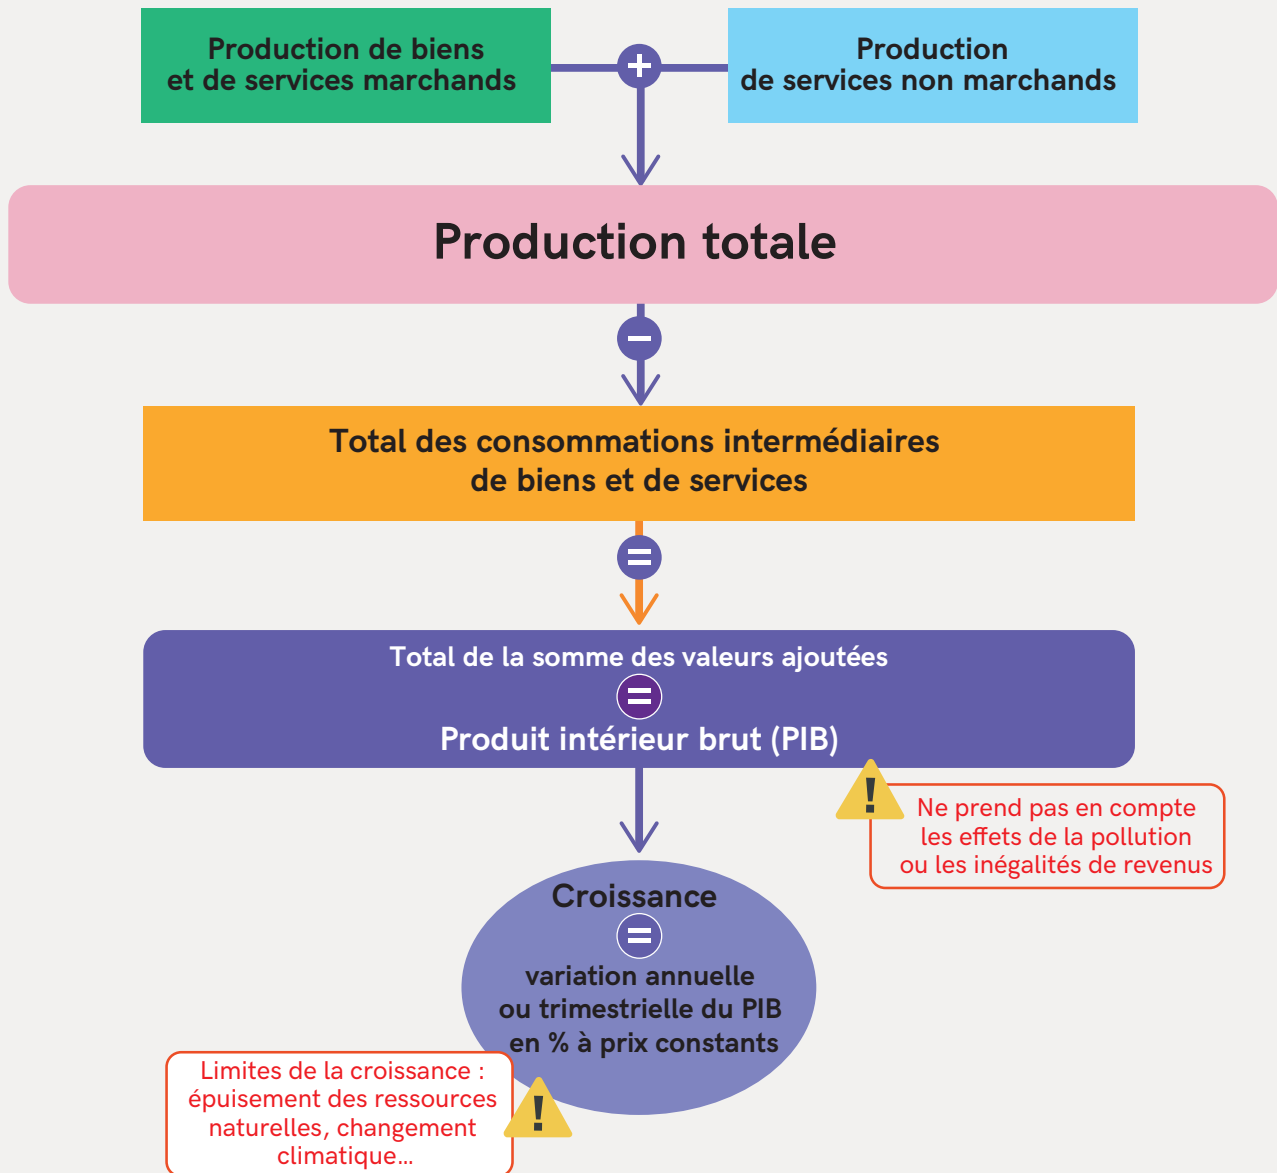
Production de biens et de services marchands

+

Production de services non marchands

Production totale

−

Total des consommations intermédiaires de biens et de services

=

Total de la somme des valeurs ajoutées

=

Produit intérieur brut (PIB)

!

Ne prend pas en compte les effets de la pollution ou les inégalités de revenus

Croissance

=

variation annuelle ou trimestrielle du PIB en % à prix constants

Limites de la croissance : épuisement des ressources naturelles, changement climatique…

!